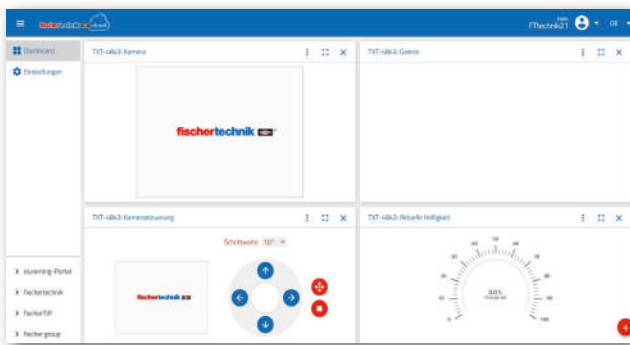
fischertechnik cloud

FTtechnik21 DE

Dashboard

Einstellungen

TXT-4&k3: Kamera

fischertechnik

TXT-4&k3: Galerie

TXT-4&k3: Kamerasteuerung

Schrittweite 10°

fischertechnik

TXT-4&k3: Aktuelle Helligkeit

0.0%

eLearning-Portal

fischertechnik

fischerTiP

fischer group